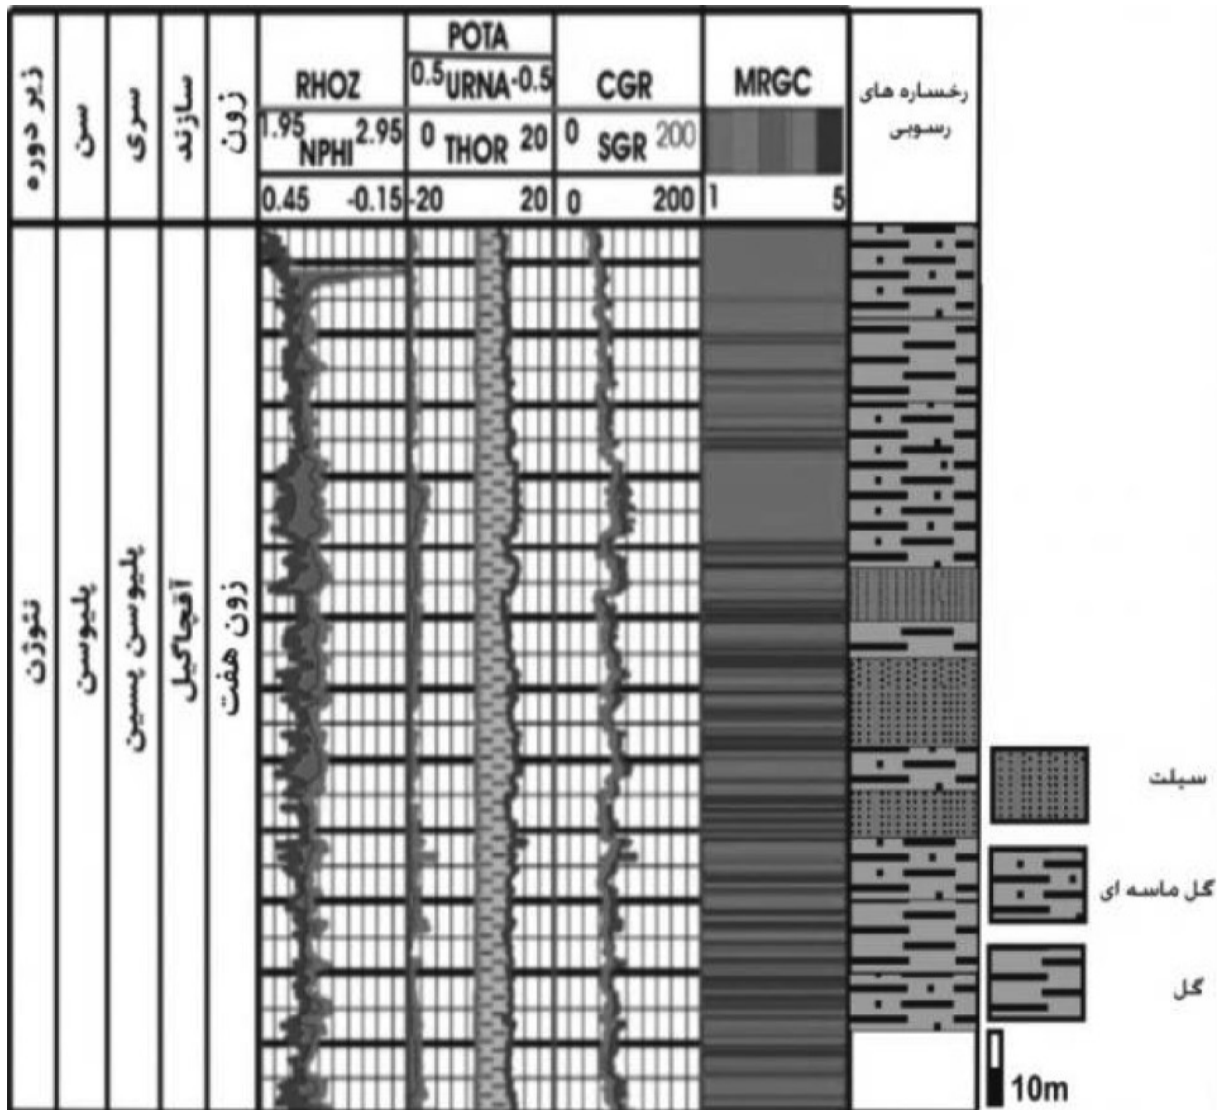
| زیر دوره | سن | سری | سازند | زون | RHOZ 1.95 NPHI 2.95 0.45 -0.15 | POTA 0.5 URNA -0.5 0 THOR 20 -20 20 | CGR 0 SGR 200 0 200 | MRGC 1 5 | رخساره های رسوبی |
|---|---|---|---|---|---|---|---|---|---|
| نئوژن | پلیوسن | پلیوسن پسین | آقچاگیل | زون هفت | | | | | |

سیلت

گل ماسه ای

گل

10m